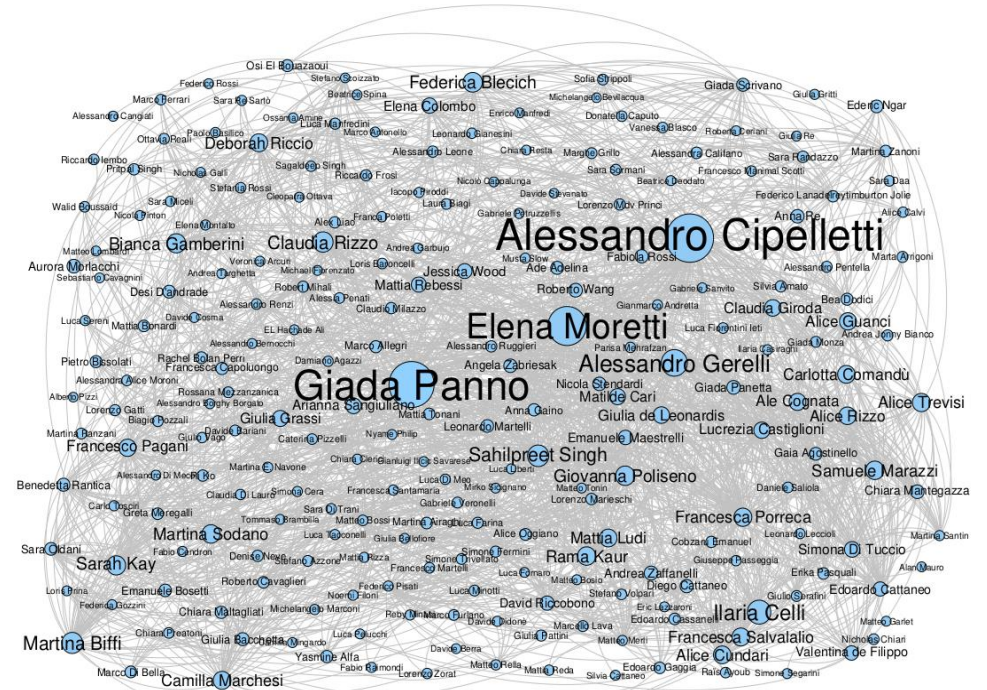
Osi El Bouazaoui
Federica Rossi
Stefano Scoizzato
Federica Blecich
Sofia Strippoli
Giada Scrivano
Marco Ferrari
Sara Re Sartò
Beatrice Spina
Elena Colombo
Michelangelo Bevilacqua
Giulia Gritti
Ederic Ngar
Alessandro Cangiati
Ossama Amine
Luca Manfredini
Enrico Manfredi
Donatella Caputo
Ottavia Reali
Paolo Basilico
Marco Antonello
Leonardo Bianesini
Vanessa Blasco
Roberta Ceriani
Giulia Re
Deborah Riccio
Riccardo Iembo
Alessandro Leone
Chiara Resta
Margherita Grillo
Alessandra Califano
Sara Randazzo
Martina Zanoni
Pritpal Singh
Nicholas Galli
Sagaldeep Singh
Riccardo Frosi
Nicolò Capoalunga
Sara Sormani
Francesco Manimal Scotti
Sara Daa
Stefania Rossi
Cleopatra Ottava
Iacopo Pirroddi
Davide Stievanato
Beatrice Deodato
Walid Boussaid
Sara Miceli
Laura Biagi
Lorenzo Mov Princi
Federico Lanada
Freytimburton Jolie
Nicola Pinton
Franco Poletti
Gabriele Petruzzellis
Alice Calvi
Elena Montalto
Alex Liao
Anna Re
Matteo Lombardi
Alessandro Cipelletti
Bianca Gamberini
Claudia Rizzo
Andrea Garbujo
Aurora Morlacchi
Sebastiano Cavagnini
Andrea Targhetta
Voronica Arcuri
Michael Lorenzato
Musta Slow
Fabiola Rossi
Marta Arrigoni
Loris Baroncelli
Jessica Wood
Ade Adelina
Alessandro Pentella
Desi Dandrade
Robert Mihali
Mattia Rebessi
Silvia Amato
Alessia Penati
Roberto Wang
Claudia Girotta
Bea Dodici
Luca Sereni
Mattia Bonardi
Davide Cosma
Claudio Milazzo
Gianmarco Andretta
Alessandro Renzi
Elena Moretti
Alice Guanci
EL Hachade Ali
Luca Fiorentini Ieti
Andrea Jonny Bianco
Alessandro Bernocchi
Marco Allegri
Parisa Mehrafzan
Ilaria Castraghi
Pietro Bissolati
Alessandro Ruggieri
Giada Monza
Rachel Bolan Perri
Damiano Agazzi
Alessandro Gerelli
Francesca Capoluongo
Angela Zabriesak
Carlotta Comandù
Alessandra Alice Moroni
Giada Panno
Nicola Stendardi
Giada Panetta
Rossana Mezzanzanica
Alberto Pizzi
Alessandro Borgato
Matilde Cari
Ale Cognata
Alice Trevisi
Lorenzo Gatti
Biagio Pozzali
Giulia Grassi
Arianna Sangiuliano
Mattia Donati
Anna Gaino
Giulia de Leonardis
Alice Rizzo
Martina Banzani
Giulio Vago
Davide Mariani
Lucrezia Castiglioni
Leonardo Martelli
Francesco Pagani
Caterina Pizzelli
Nyanni Philip
Emanuele Maestrelli
Gaia Agostinello
Chiara Lieri
Gianluigi Ilicic Savarese
Sahilpreet Singh
Samuele Marazzi
Martina El Navone
Luca Liberi
Giovanna Poliseno
Chiara Mantegazza
Alessandro Di Mecoli Ko
Luca Di Meo
Benedetta Rantica
Simona Cera
Francesca Santamaria
Mirko Bugnano
Daniele Saliola
Claudia Di Lauro
Lorenzo Marieschi
Carlo Toscini
Sara Di Trani
Gabriele Veronelli
Greta Moregalli
Francesca Porreca
Tommaso Brambilla
Matteo Bossi
Martina Arago
Luca Farina
Leonardo Leccioli
Martina Santin
Martina Sodano
Luca Tacconelli
Giulia Balloliore
Alice Oggiano
Mattia Ludi
Cobzan Emanuel
Sara Oldani
Fabio Condron
Denise Neve
Mattia Rizza
Simone Termini
Simona Di Tuccio
Stefano Azzoni
Simone Orvellato
Rama Kaur
Giuseppe Passeggia
Alan Mauro
Sarah Kay
Francesco Martelli
Luca Romaro
Andrea Zaffanelli
Erika Pasquali
Roberto Cavaglieri
Mattia Bosio
Diego Cattaneo
Emanuele Bosetti
Federico Pisati
Luca Minotti
Giulio Serafini
Edoardo Cattaneo
Loris Brina
Noemi Filoni
Stefano Volpari
Federica Gozzini
Michelangelo Marconi
David Riccobono
Eric Lazzaroni
Ilaria Celli
Matteo Sarlet
Chiara Maltagliati
Reby Minna
Marco Furlano
Davide Didone
Edoardo Cassanelli
Nicholas Chiari
Martina Biffi
Chiara Preatoni
Giulia Bacchetta
Luca Pallucchi
Marcello Lava
Francesca Salvalalio
Mingardo
Giulia Battini
Matteo Merli
Valentina de Filippo
Yasmine Alfa
Davide Berra
Alice Cundari
Marco Di Bella
Matteo Rella
Mattia Reda
Edoardo Gaggia
Camilla Marchesi
Fabio Raimondi
Lorenzo Zorat
Silvia Cattaneo
Rais Ayoub
Simone Segarini